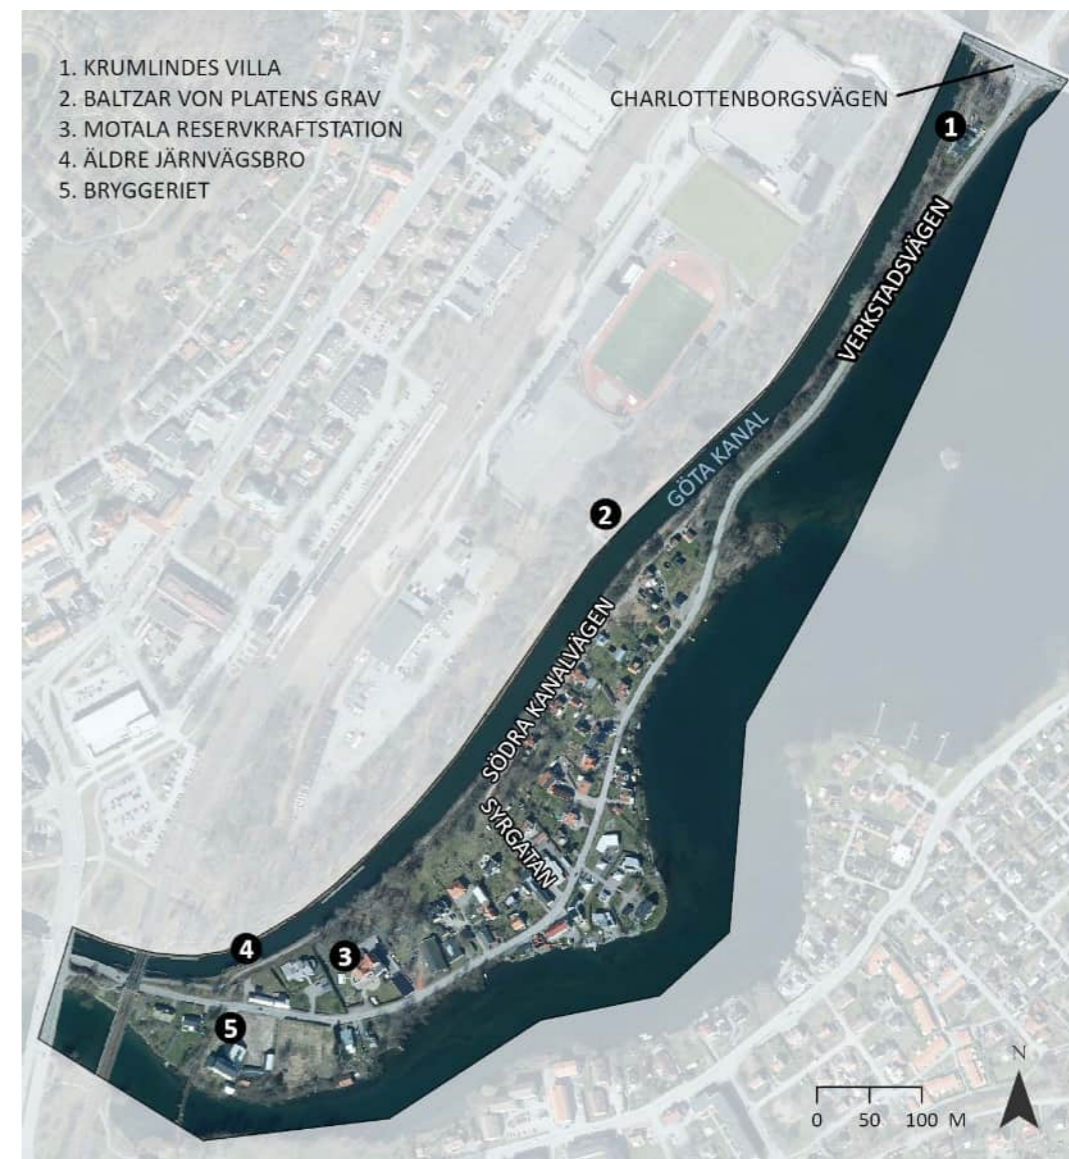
1. KRUMLINDES VILLA
2. BALTZAR VON PLATENS GRAV
3. MOTALA RESERVKRAFTSTATION
4. ÄLDRE JÄRNVÄGSBRO
5. BRYGGERIET

CHARLOTTENBORGSVÄGEN

1

VERKSTADSVÄGEN

GÖTA KANAL

2

SÖDRA KANALVÄGEN

SYRGATAN

4

3

5

0 50 100 M

N